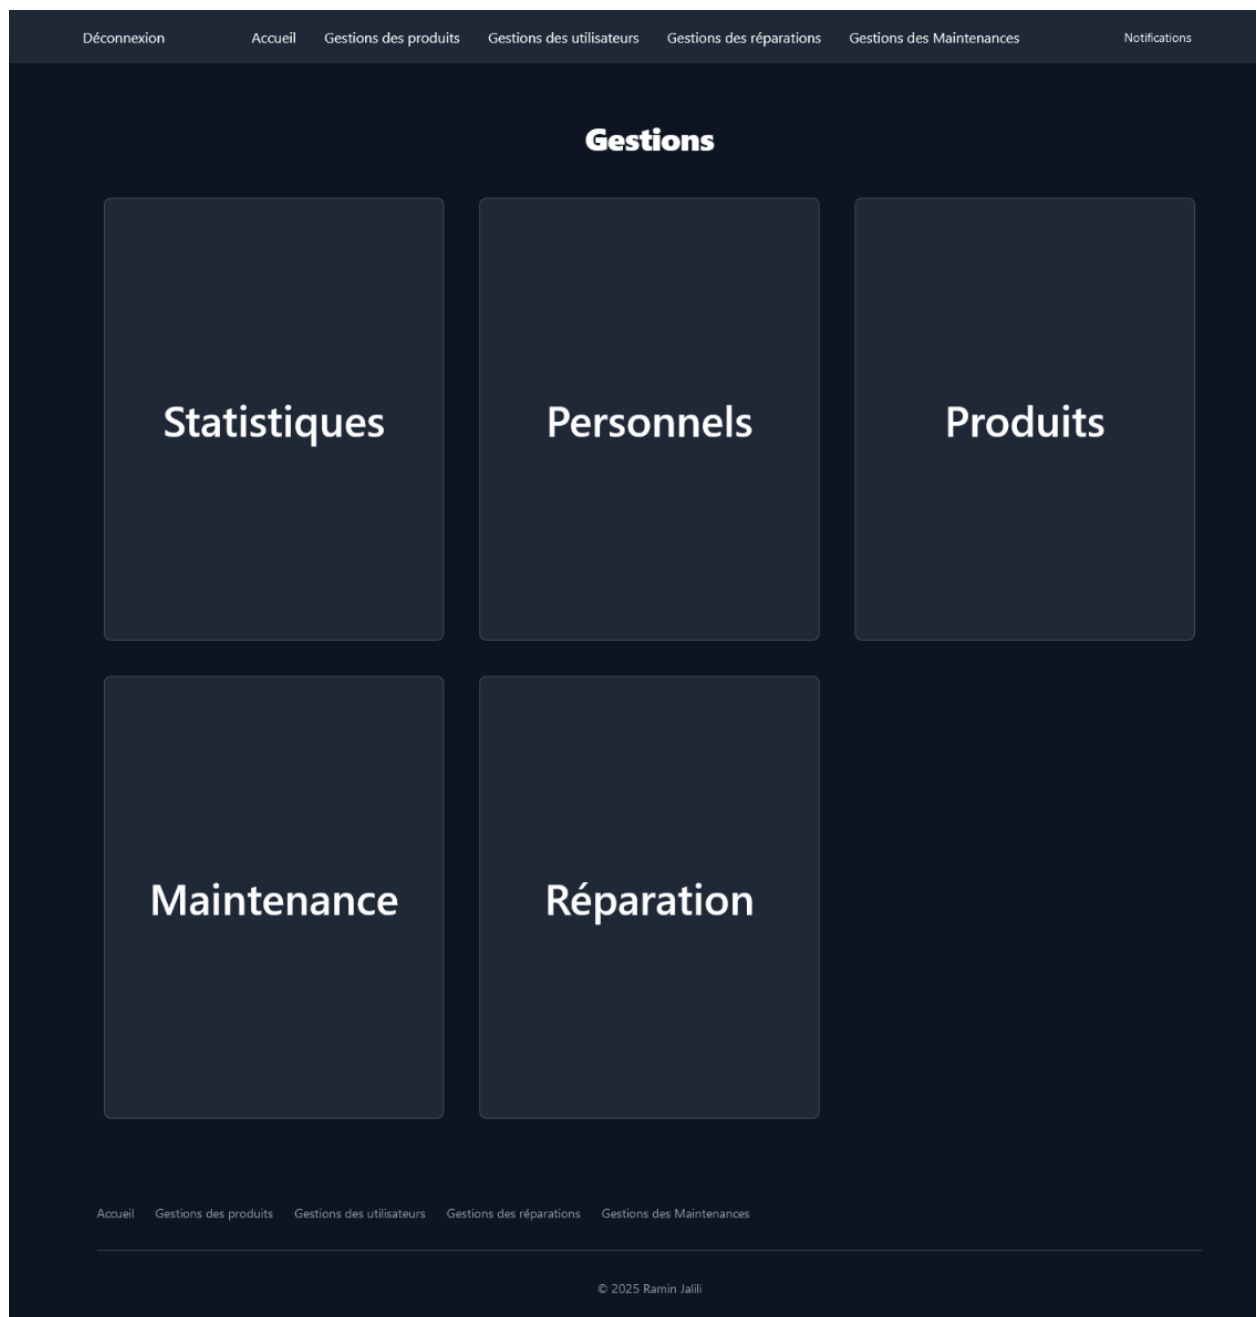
Déconnexion Accueil Gestions des produits Gestions des utilisateurs Gestions des réparations Gestions des Maintenances Notifications

Gestions

Statistiques

Personnels

Produits

Maintenance

Réparation

Accueil Gestions des produits Gestions des utilisateurs Gestions des réparations Gestions des Maintenances

© 2025 Ramin Jalili